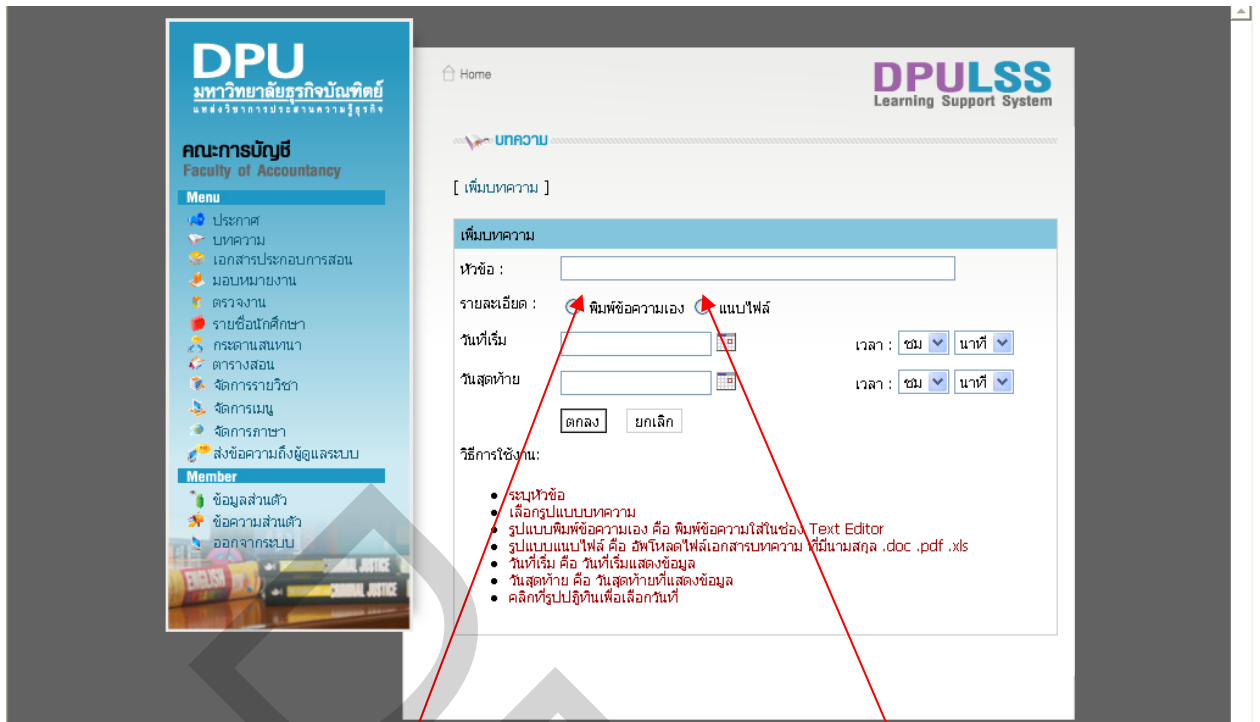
DPU
มหาวิทยาลัยธุรกิจบัณฑิตย์
แหล่งวิชาการประสานความรู้ธุรกิจ

คณะการบัญชี
Faculty of Accountancy

Menu
ประกาศ
บทความ
เอกสารประกอบการสอน
มอบหมายงาน
ตรวจงาน
รายชื่อนักศึกษา
กระดานสนทนา
ตารางสอน
จัดการรายวิชา
จัดการเมนู
จัดการภาษา
ส่งข้อความถึงผู้ดูแลระบบ

Member
ข้อมูลส่วนตัว
ข้อความส่วนตัว
ออกจากระบบ

ENGLISH
CRIMINAL JUSTICE
CRIMINAL JUSTICE

Home

DPULSS
Learning Support System

บทความ

[ เพิ่มบทความ ]

เพิ่มบทความ

หัวข้อ :

รายละเอียด : พิมพ์ข้อความเอง แนบไฟล์

วันที่เริ่ม เวลา : ชม นาที

วันสุดท้าย เวลา : ชม นาที

ตกลง ยกเลิก

วิธีการใช้งาน:

- ระบุหัวข้อ
- เลือกรูปแบบบทความ
- รูปแบบพิมพ์ข้อความเอง คือ พิมพ์ข้อความใส่ในช่อง Text Editor
- รูปแบบแนบไฟล์ คือ อัพโหลดไฟล์เอกสารบทความ ที่มีนามสกุล .doc .pdf .xls
- วันที่เริ่ม คือ วันที่เริ่มแสดงข้อมูล
- วันสุดท้าย คือ วันสุดท้ายที่แสดงข้อมูล
- คลิกที่รูปปฏิทินเพื่อเลือกวันที่